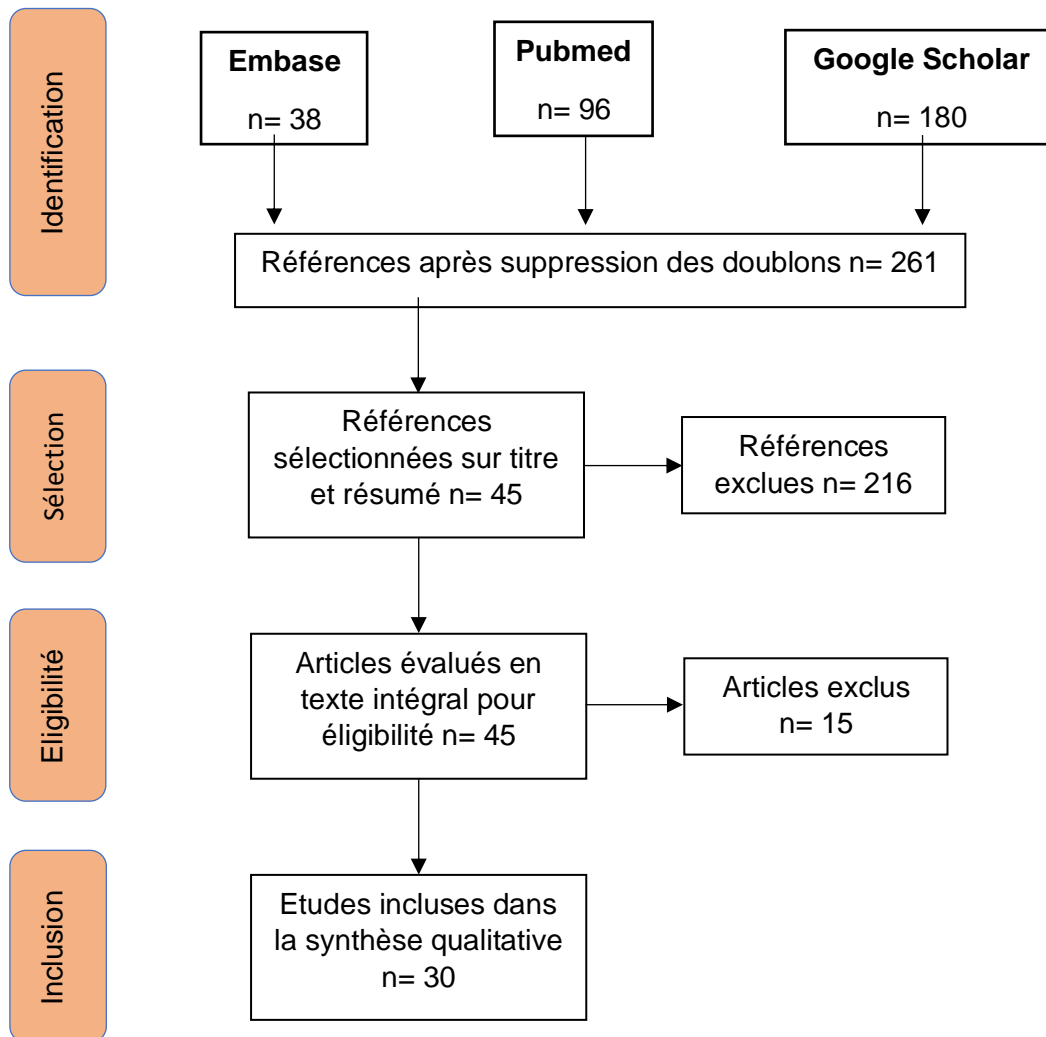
Identification

Embase
n= 38

Pubmed
n= 96

Google Scholar
n= 180

Références après suppression des doublons n= 261

Sélection

Références sélectionnées sur titre et résumé n= 45

Références exclues n= 216

Eligibilité

Articles évalués en texte intégral pour éligibilité n= 45

Articles exclus n= 15

Inclusion

Etudes incluses dans la synthèse qualitative n= 30